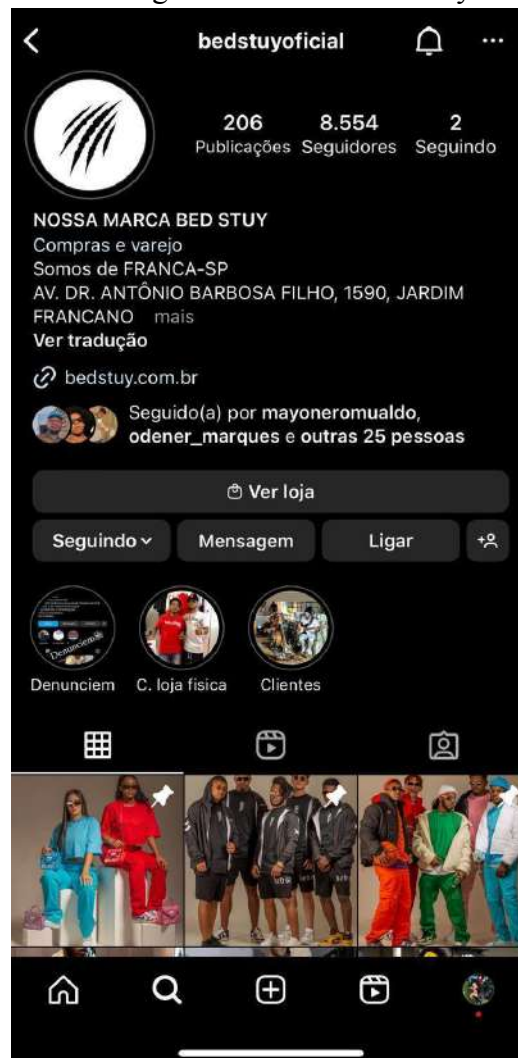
bedstuyoficial

206 Publicações
8.554 Seguidores
2 Seguindo

NOSSA MARCA BED STUY
Compras e varejo
Somos de FRANCA-SP
AV. DR. ANTÔNIO BARBOSA FILHO, 1590, JARDIM FRANCANO mais
Ver tradução

bedstuy.com.br

Seguido(a) por mayoneromualdo, odener_marques e outras 25 pessoas

Ver loja

Seguindo
Mensagem
Ligar

Denunciem
C. loja fisica
Clientes